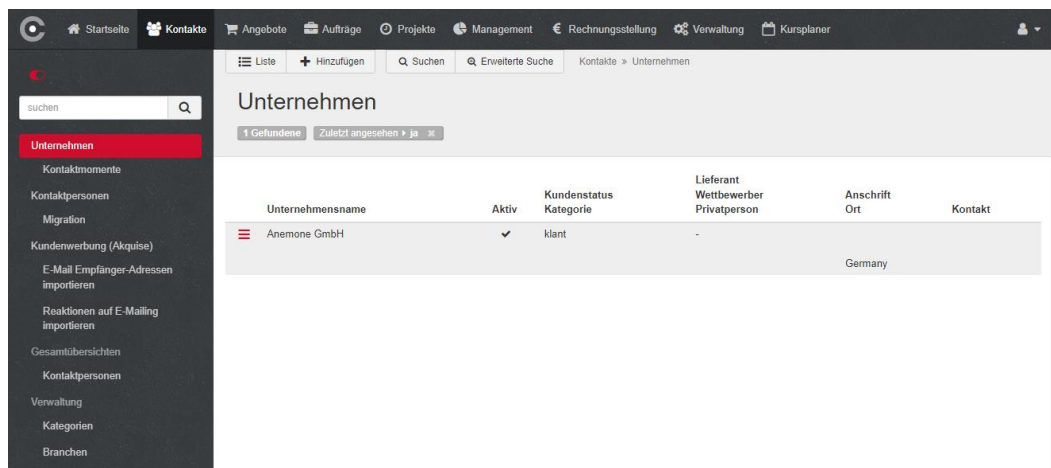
Startseite Kontakte Angebote Aufträge Projekte Management € Rechnungsstellung Verwaltung Kursplaner

suchen

Unternehmen
Kontaktmomente
Kontaktpersonen
Migration
Kundenwerbung (Akquise)
E-Mail Empfänger-Adressen importieren
Reaktionen auf E-Mailing importieren
Gesamtübersichten
Kontaktpersonen
Verwaltung
Kategorien
Branchen

Liste | Hinzufügen | Suchen | Erweiterte Suche | Kontakte » Unternehmen

Unternehmen

1 Gefundene | Zuletzt angesehen › ja ×

| | Unternehmensname | Aktiv | Kundenstatus Kategorie | Lieferant Wettbewerber Privatperson | Anschrift Ort | Kontakt |
|---|---|---|---|---|---|---|
| ≡ | Anemone GmbH | ✔ | klant | - | Germany | |